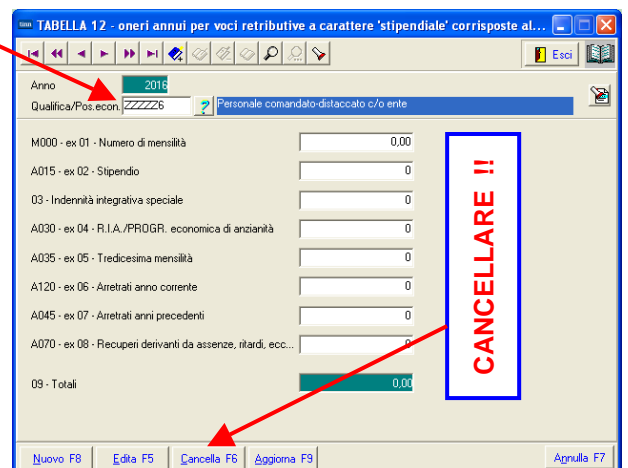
TABELLA 12 - oneri annui per voci retributive a carattere 'stipendiale' corrisposte al...

Esci

Anno 2016
Qualifica/Pos.econ. ZZZZZ6 ? Personale comandato-distaccato c/o ente

M000 - ex 01 - Numero di mensilità 0,00
A015 - ex 02 - Stipendio 0
03 - Indennità integrativa speciale 0
A030 - ex 04 - R.I.A./PROGR. economica di anzianità 0
A035 - ex 05 - Tredicesima mensilità 0
A120 - ex 06 - Arretrati anno corrente 0
A045 - ex 07 - Arretrati anni precedenti 0
A070 - ex 08 - Recuperi derivanti da assenze, ritardi, ecc... 0

09 - Totali 0,00

CANCELLARE !!

Nuovo F8 | Edita F5 | Cancella F6 | Aggiorna F9 | Annulla F7